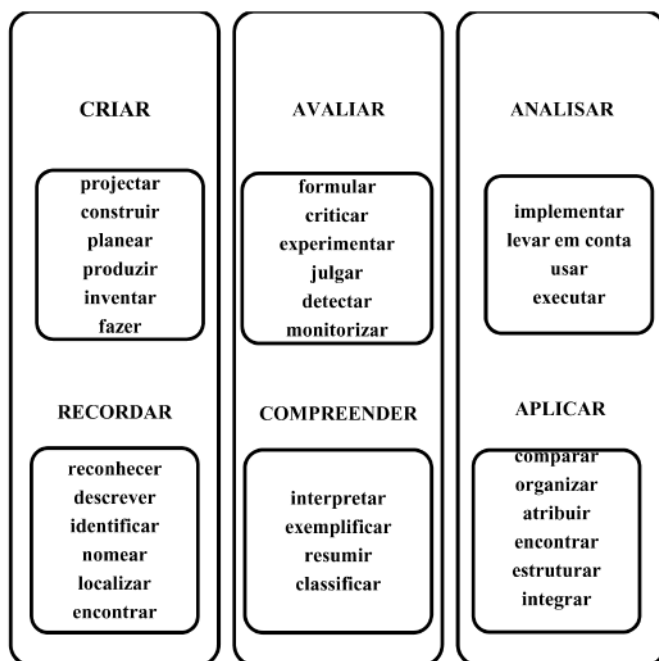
CRIAR

projectar
construir
planear
produzir
inventar
fazer

RECORDAR

reconhecer
descrever
identificar
nomear
localizar
encontrar

AVALIAR

formular
criticar
experimentar
julgar
detectar
monitorizar

COMPREENDER

interpretar
exemplificar
resumir
classificar

ANALISAR

implementar
levar em conta
usar
executar

APLICAR

comparar
organizar
atribuir
encontrar
estruturar
integrar